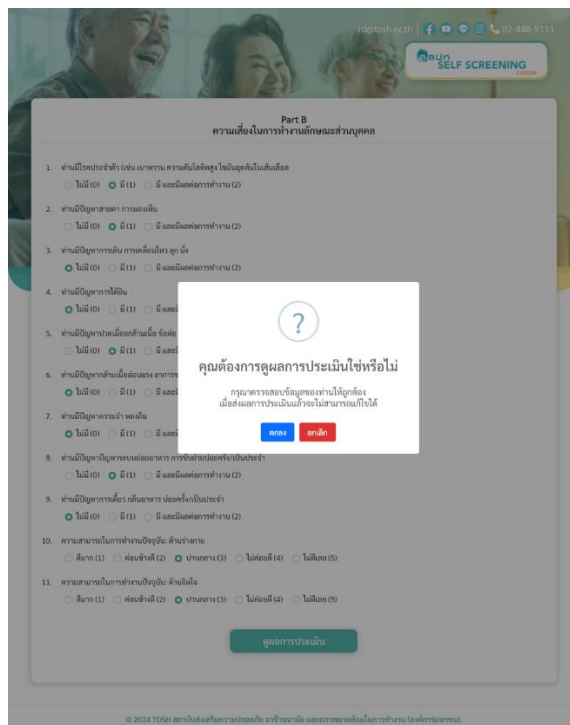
rd@tosh.or.th 02-448-9111

SELF SCREENING SYSTEM

Part B
ความเสี่ยงในการทำงานลักษณะส่วนบุคคล

1. ท่านมีโรคประจำตัว เช่น เบาหวาน ความดันโลหิตสูง ไขมันอุดตันในเส้นเลือด
ไม่มี (0) มี (1) มี และมีผลต่อการทำงาน (2)

2. ท่านมีปัญหาสายตา การมองเห็น
ไม่มี (0) มี (1) มี และมีผลต่อการทำงาน (2)

3. ท่านมีปัญหาการเดิน การเคลื่อนไหว ลุก นั่ง
ไม่มี (0) มี (1) มี และมีผลต่อการทำงาน (2)

4. ท่านมีปัญหาการได้ยิน
ไม่มี (0) มี (1) มี และ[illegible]

5. ท่านมีปัญหาปวดเมื่อยกล้ามเนื้อ ข้อต่อ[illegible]
ไม่มี (0) มี (1) มี และ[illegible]

6. ท่านมีปัญหากล้ามเนื้ออ่อนแรง อาการ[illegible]
ไม่มี (0) มี (1) มี และ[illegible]

7. ท่านมีปัญหาความจำ หลงลืม
ไม่มี (0) มี (1) มี และ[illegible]

8. ท่านมีปัญหาปัญหาระบบย่อยอาหาร การขับถ่ายบ่อยครั้ง/เป็นประจำ
ไม่มี (0) มี (1) มี และมีผลต่อการทำงาน (2)

9. ท่านมีปัญหาการเคี้ยว กลืนอาหาร บ่อยครั้ง/เป็นประจำ
ไม่มี (0) มี (1) มี และมีผลต่อการทำงาน (2)

10. ความสามารถในการทำงานปัจจุบัน: ด้านร่างกาย
ดีมาก (1) ค่อนข้างดี (2) ปานกลาง (3) ไม่ค่อยดี (4) ไม่ดีเลย (5)

11. ความสามารถในการทำงานปัจจุบัน: ด้านจิตใจ
ดีมาก (1) ค่อนข้างดี (2) ปานกลาง (3) ไม่ค่อยดี (4) ไม่ดีเลย (5)

ดูผลการประเมิน

?
คุณต้องการดูผลการประเมินใช่หรือไม่
กรุณาตรวจสอบข้อมูลของท่านให้ถูกต้อง
เมื่อส่งผลการประเมินแล้วจะไม่สามารถแก้ไขได้
ตกลง ยกเลิก

© 2024 TOSH สถาบันส่งเสริมความปลอดภัย อาชีวอนามัย และสภาพแวดล้อมในการทำงาน (องค์การมหาชน)